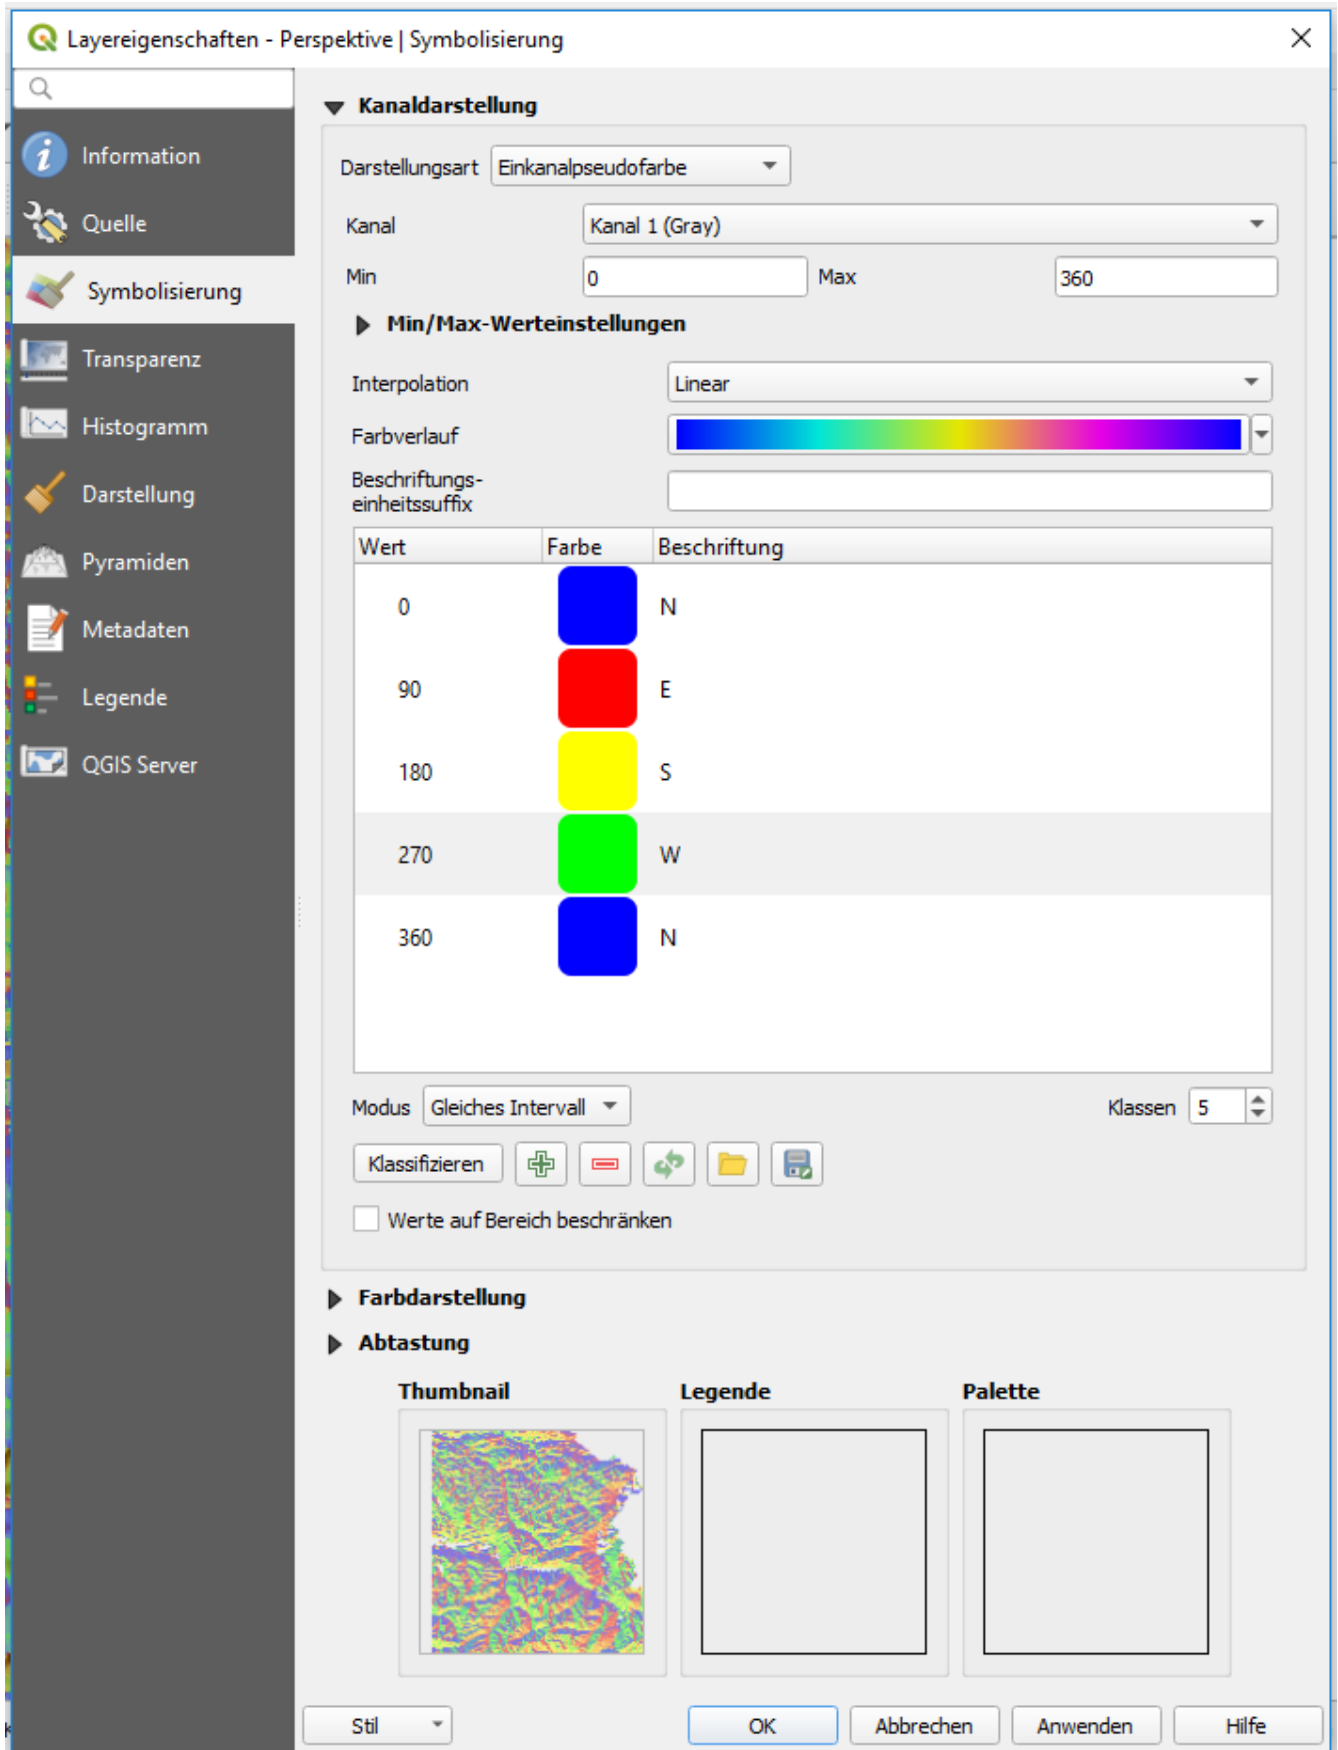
Layereigenschaften - Perspektive | Symbolisierung

Information
Quelle
Symbolisierung
Transparenz
Histogramm
Darstellung
Pyramiden
Metadaten
Legende
QGIS Server

Kanaldarstellung

Darstellungsart Einkanalpseudofarbe

Kanal Kanal 1 (Gray)

Min 0 Max 360

Min/Max-Werteinstellungen

Interpolation Linear

Farbverlauf

Beschriftungseinheitssuffix

| Wert | Farbe | Beschriftung |
|---|---|---|
| 0 | | N |
| 90 | | E |
| 180 | | S |
| 270 | | W |
| 360 | | N |

Modus Gleiches Intervall Klassen 5

Klassifizieren

Werte auf Bereich beschränken

Farbdarstellung

Abtastung

Thumbnail Legende Palette

Stil OK Abbrechen Anwenden Hilfe